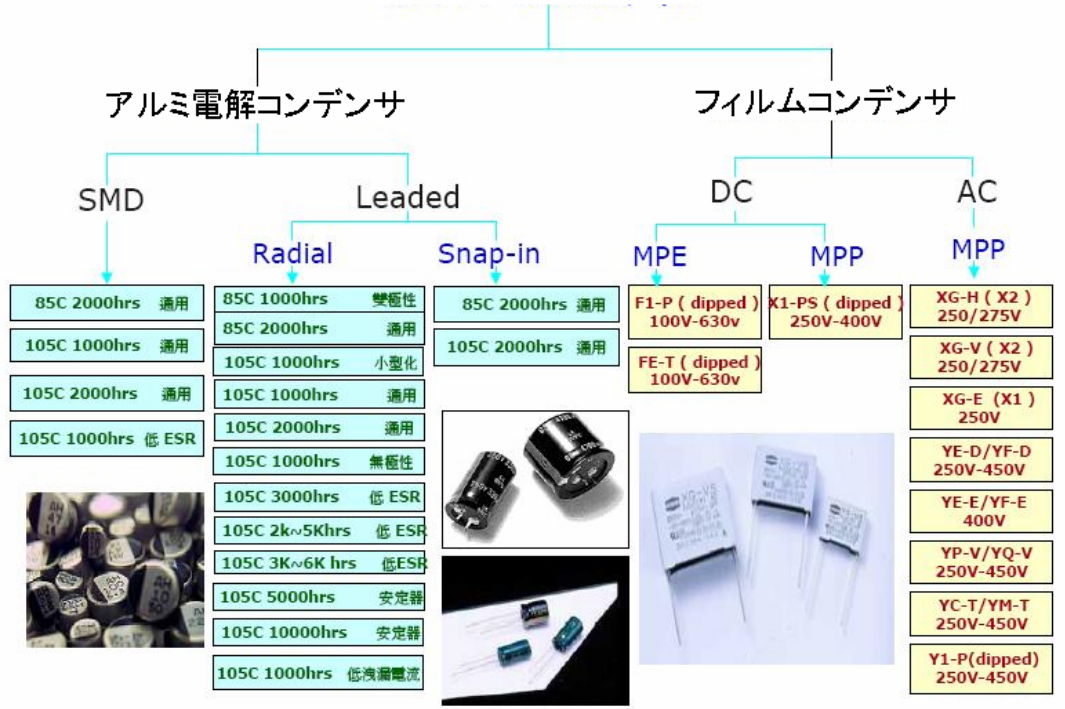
アルミ電解コンデンサ

フィルムコンデンサ

SMD

Leaded

DC

AC

Radial

Snap-in

MPE

MPP

MPP

85C 2000hrs 通用

105C 1000hrs 通用

105C 2000hrs 通用

105C 1000hrs 低 ESR

85C 1000hrs 雙極性

85C 2000hrs 通用

105C 1000hrs 小型化

105C 1000hrs 通用

105C 2000hrs 通用

105C 1000hrs 無極性

105C 3000hrs 低 ESR

105C 2k~5Khrs 低 ESR

105C 3K~6K hrs 低ESR

105C 5000hrs 安定器

105C 10000hrs 安定器

105C 1000hrs 低洩漏電流

85C 2000hrs 通用

105C 2000hrs 通用

F1-P ( dipped ) 100V-630v

FE-T ( dipped ) 100V-630v

X1-PS ( dipped ) 250V-400V

XG-H ( X2 ) 250/275V

XG-V ( X2 ) 250/275V

XG-E (X1 ) 250V

YE-D/YF-D 250V-450V

YE-E/YF-E 400V

YP-V/YQ-V 250V-450V

YC-T/YM-T 250V-450V

Y1-P(dipped) 250V-450V